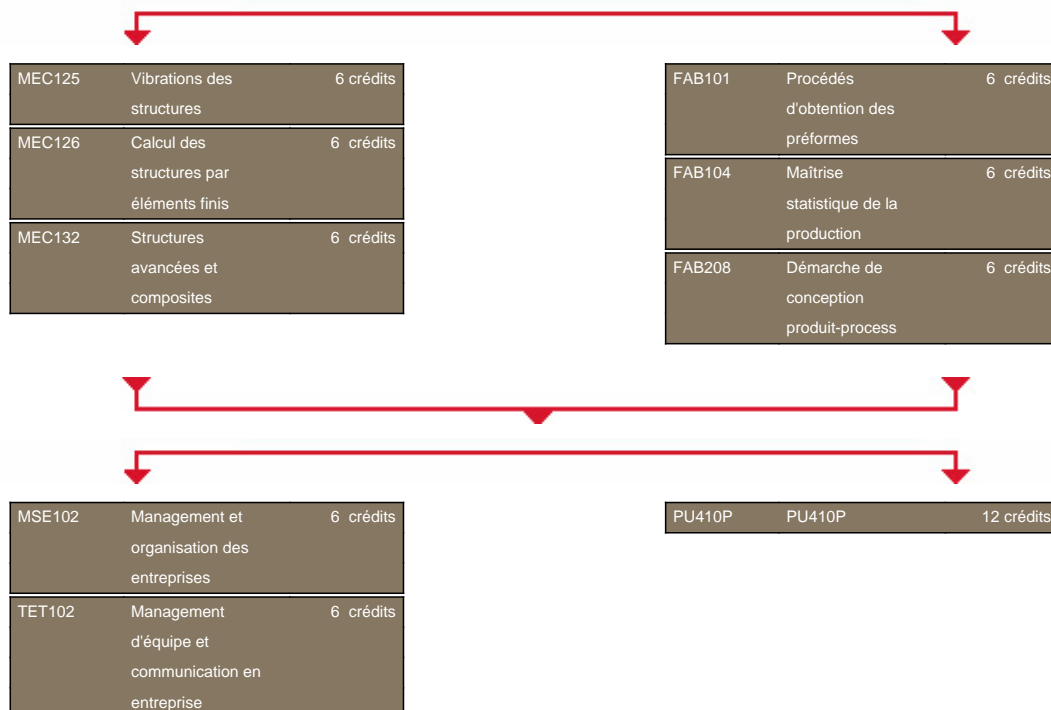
| MEC125 | Vibrations des structures | 6 crédits |
|---|---|---|
| MEC126 | Calcul des structures par éléments finis | 6 crédits |
| MEC132 | Structures avancées et composites | 6 crédits |

| FAB101 | Procédés d'obtention des préformes | 6 crédits |
|---|---|---|
| FAB104 | Maîtrise statistique de la production | 6 crédits |
| FAB208 | Démarche de conception produit-process | 6 crédits |

| MSE102 | Management et organisation des entreprises | 6 crédits |
|---|---|---|
| TET102 | Management d'équipe et communication en entreprise | 6 crédits |

| PU410P | PU410P | 12 crédits |
|---|---|---|